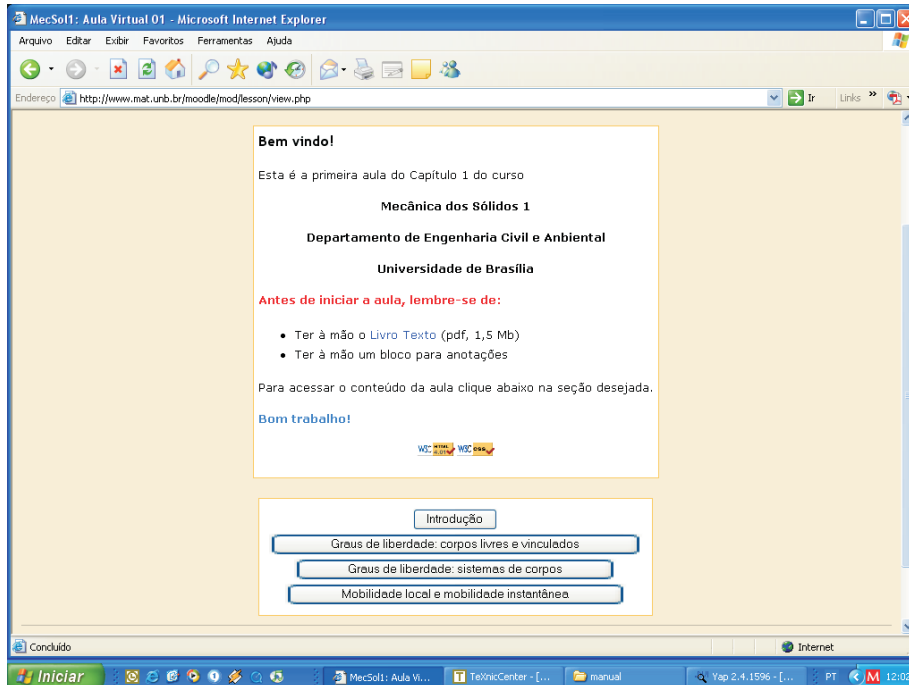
MecSol1: Aula Virtual 01 - Microsoft Internet Explorer

Arquivo Editar Exibir Favoritos Ferramentas Ajuda

Endereço http://www.mat.unb.br/moodle/mod/lesson/view.php Ir Links »

Bem vindo!

Esta é a primeira aula do Capítulo 1 do curso

Mecânica dos Sólidos 1

Departamento de Engenharia Civil e Ambiental

Universidade de Brasília

Antes de iniciar a aula, lembre-se de:

• Ter à mão o Livro Texto (pdf, 1,5 Mb)
• Ter à mão um bloco para anotações

Para acessar o conteúdo da aula clique abaixo na seção desejada.

Bom trabalho!

W3C HTML 4.01 W3C css

Introdução

Graus de liberdade: corpos livres e vinculados

Graus de liberdade: sistemas de corpos

Mobilidade local e mobilidade instantânea

Concluído

Internet

Iniciar MecSol1: Aula Vi... TeXnicCenter - [... manual Yap 2.4.1596 - [... PT 12:02